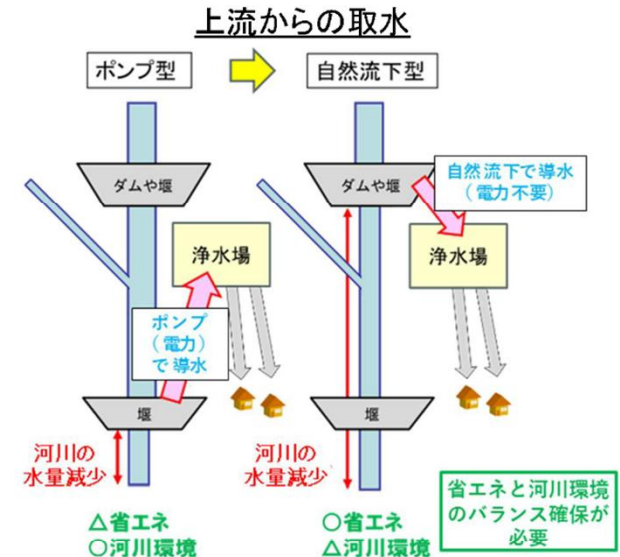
上流からの取水

ポンプ型

自然流下型

ダムや堰

浄水場

ポンプ
（電力）
で導水

堰

河川の
水量減少

△省エネ
○河川環境

ダムや堰

自然流下で導水
（電力不要）

浄水場

堰

河川の
水量減少

○省エネ
△河川環境

省エネと河川環境
のバランス確保が
必要